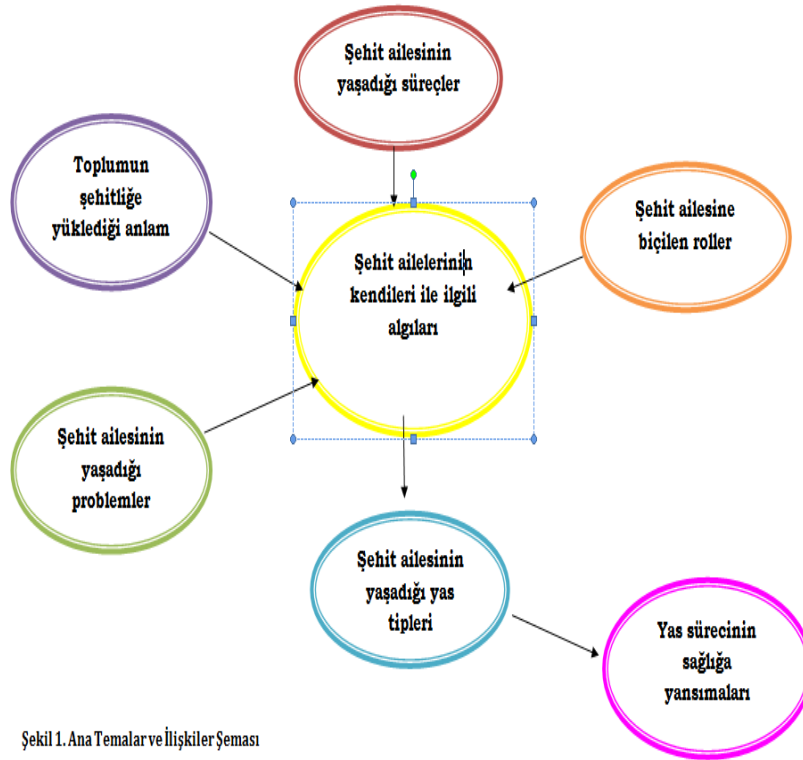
Şehit ailesinin yaşadığı süreçler

Toplumun şehitliğe yüklediği anlam

Şehit ailelerinin kendileri ile ilgili algıları

Şehit ailesine biçilen roller

Şehit ailesinin yaşadığı problemler

Şehit ailesinin yaşadığı yas tipleri

Yas sürecinin sağlığa yansımaları

Şekil 1. Ana Temalar ve İlişkiler Şeması